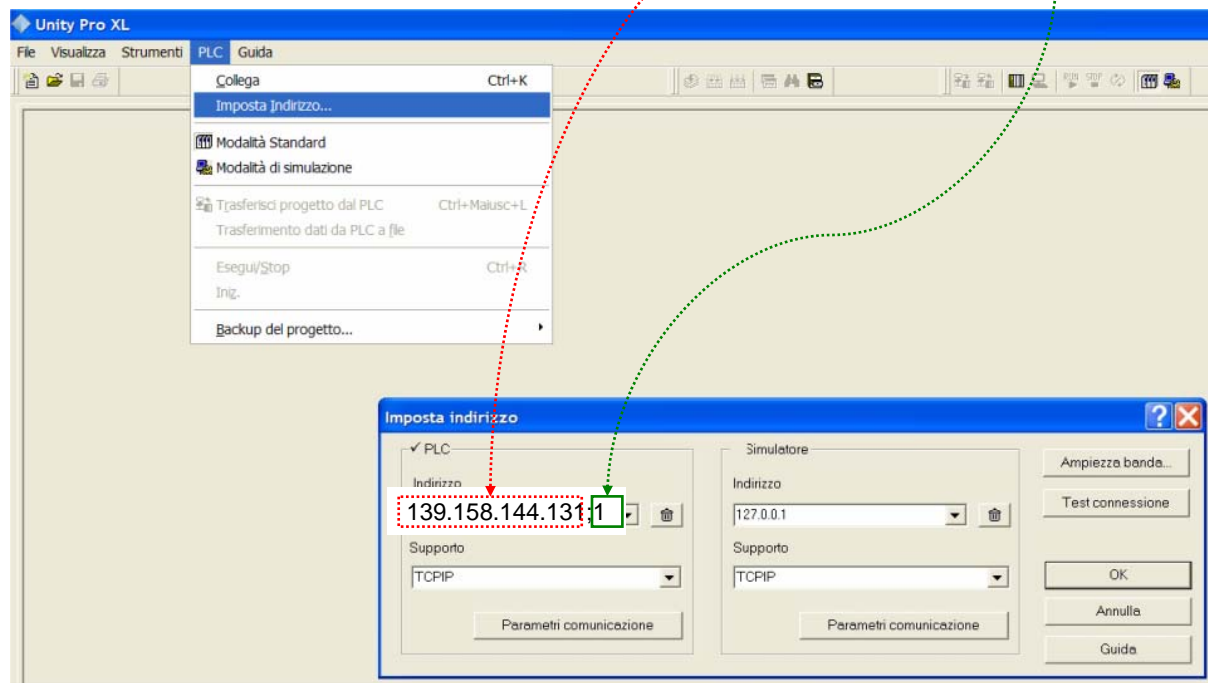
Unity Pro XL

File Visualizza Strumenti PLC Guida

Collega Ctrl+K
Imposta Indirizzo...
Modalità Standard
Modalità di simulazione
Trasferisci progetto dal PLC Ctrl+Maiusc+L
Trasferimento dati da PLC a file
Esegui/Stop Ctrl+R
Inig.
Backup del progetto...

Imposta indirizzo

✓ PLC
Indirizzo
139.158.144.131:1
Supporto
TCPIP
Parametri comunicazione

Simulatore
Indirizzo
127.0.0.1
Supporto
TCPIP
Parametri comunicazione

Ampiezza banda...
Test connessione
OK
Annulla
Guida